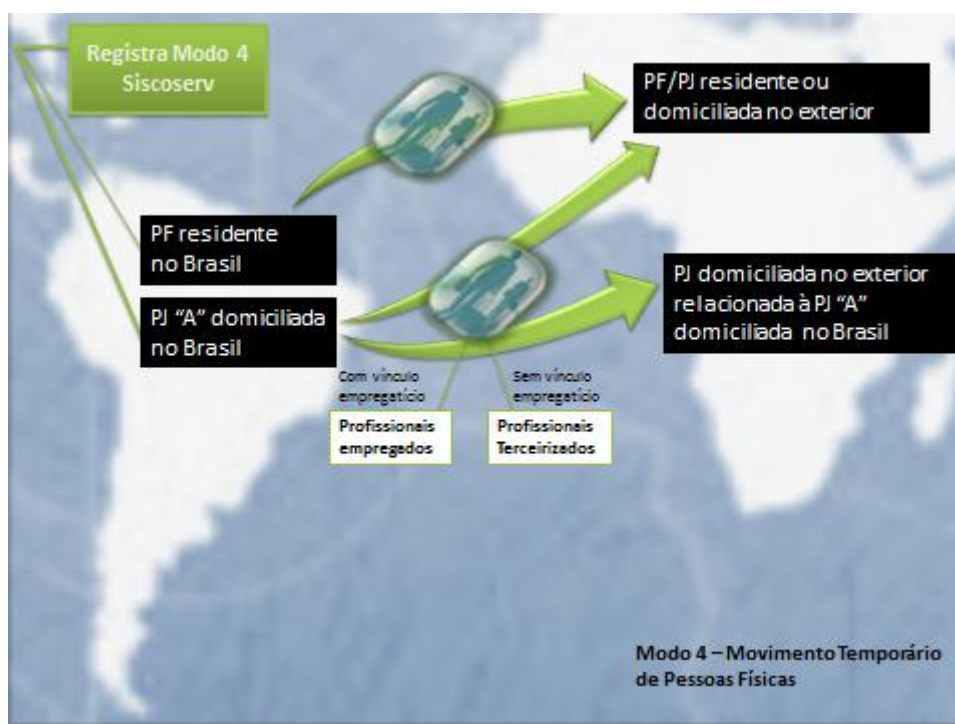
Registra Modo 4 Siscoserv

PF/PJ residente ou domiciliada no exterior

PF residente no Brasil

PJ "A" domiciliada no Brasil

PJ domiciliada no exterior relacionada à PJ "A" domiciliada no Brasil

Com vínculo empregatício

Sem vínculo empregatício

Profissionais empregados

Profissionais Terceirizados

Modo 4 – Movimento Temporário de Pessoas Físicas